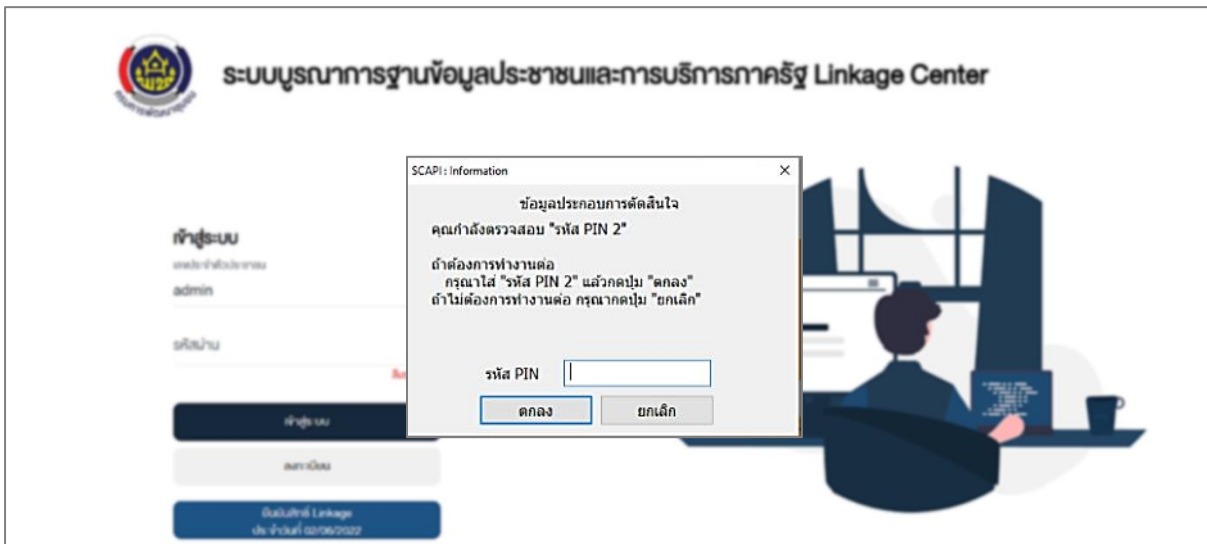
ระบบบูรณาการฐานข้อมูลประชาชนและการบริการภาครัฐ Linkage Center

SCAPI : Information

ข้อมูลประกอบการตัดสินใจ

คุณกำลังตรวจสอบ "รหัส PIN 2"

ถ้าต้องการทำงานต่อ
กรุณาใส่ "รหัส PIN 2" แล้วกดปุ่ม "ตกลง"
ถ้าไม่ต้องการทำงานต่อ กรุณากดปุ่ม "ยกเลิก"

รหัส PIN

ตกลง

ยกเลิก

เข้าสู่ระบบ

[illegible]

admin

รหัสผ่าน

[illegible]

เข้าสู่ระบบ

ลงทะเบียน

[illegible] Linkage
ประจำวันที่ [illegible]